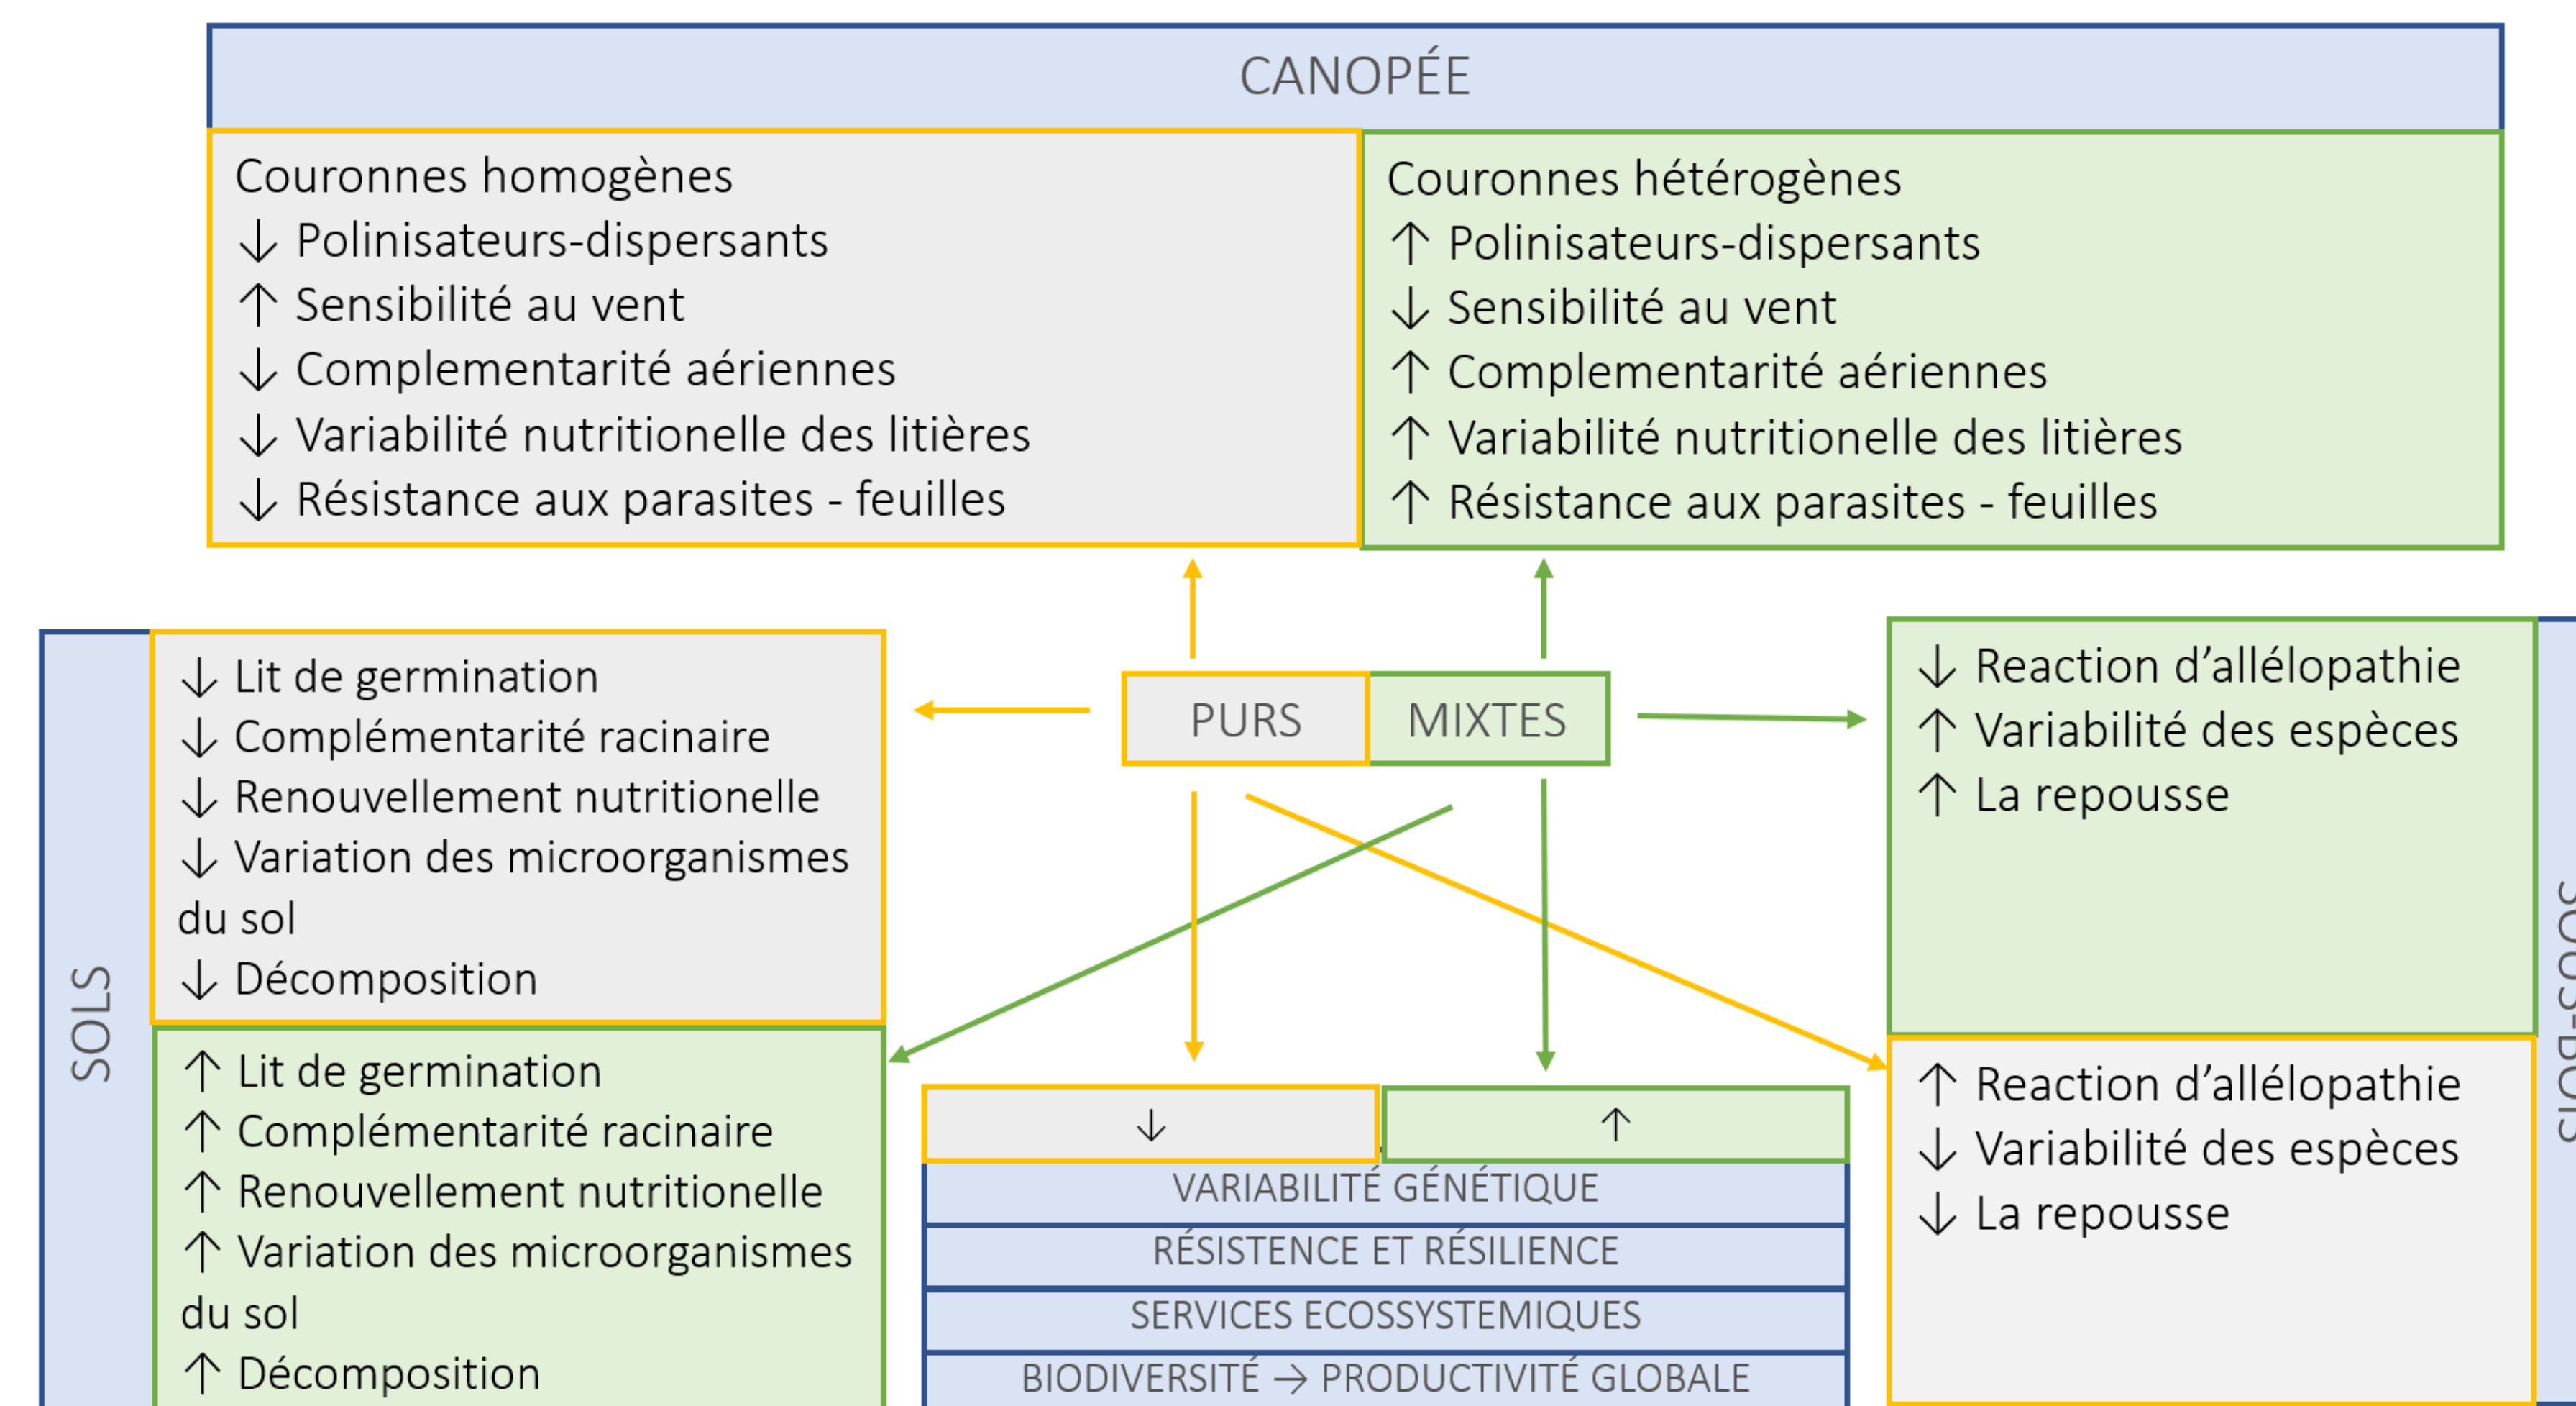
CANOPÉE

Couronnes homogènes
$\downarrow$ Polinisateurs-dispersants
$\uparrow$ Sensibilité au vent
$\downarrow$ Complementarité aériennes
$\downarrow$ Variabilité nutritionelle des litières
$\downarrow$ Résistance aux parasites - feuilles

Couronnes hétérogènes
$\uparrow$ Polinisateurs-dispersants
$\downarrow$ Sensibilité au vent
$\uparrow$ Complementarité aériennes
$\uparrow$ Variabilité nutritionelle des litières
$\uparrow$ Résistance aux parasites - feuilles

SOLS

$\downarrow$ Lit de germination
$\downarrow$ Complémentarité racinaire
$\downarrow$ Renouvellement nutritionelle
$\downarrow$ Variation des microorganismes du sol
$\downarrow$ Décomposition

$\uparrow$ Lit de germination
$\uparrow$ Complémentarité racinaire
$\uparrow$ Renouvellement nutritionelle
$\uparrow$ Variation des microorganismes du sol
$\uparrow$ Décomposition

PURS MIXTES

$\downarrow$ $\uparrow$
VARIABILITÉ GÉNÉTIQUE
RÉSISTENCE ET RÉSILIENCE
SERVICES ECOSSYSTEMIQUES
BIODIVERSITÉ $\rightarrow$ PRODUCTIVITÉ GLOBALE

$\downarrow$ Reaction d'allélopathie
$\uparrow$ Variabilité des espèces
$\uparrow$ La repousse

$\uparrow$ Reaction d'allélopathie
$\downarrow$ Variabilité des espèces
$\downarrow$ La repousse

SOUS-BOIS